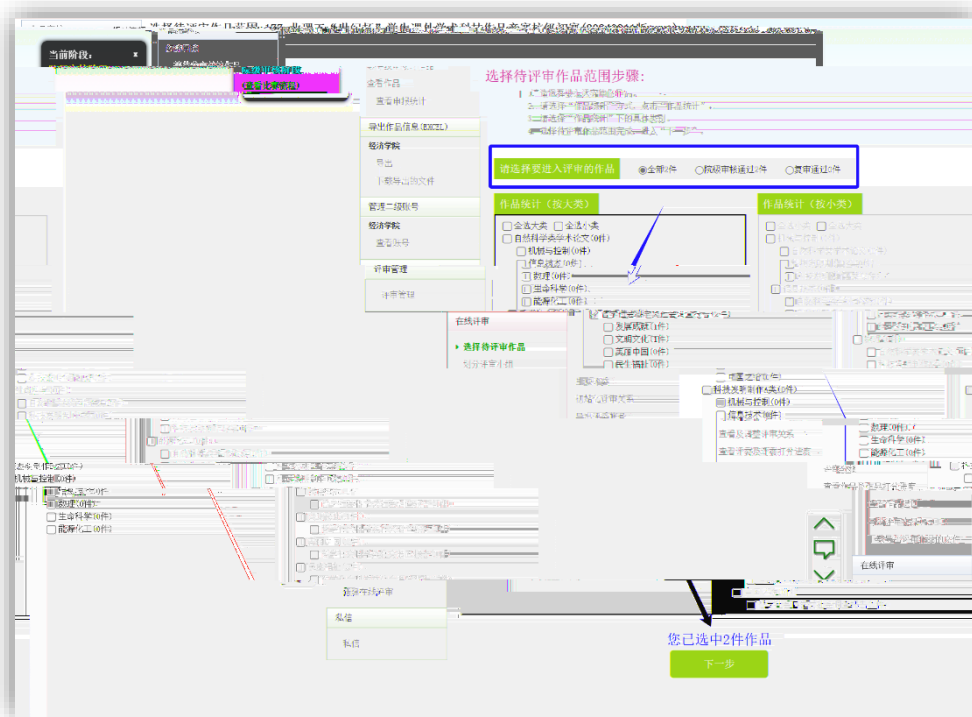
当前阶段：

选择待评审作品范围步骤:

查看作品
查看审阅统计

导出作品信息(EXCEL)
经济学院
导出
下载导出的文件

管理二级账号
经济学院
查看账号

评审管理
评审管理

请选择要进入评审的作品　○全部2件　○院级审核通过2件　○复审通过0件

作品统计（按大类）
□全选大类　□全选小类
□自然科学类学术论文(0件)
□机械与控制(0件)
□信息技术(0件)
□数理(0件)
□生命科学(0件)
□能源化工(0件)

作品统计（按小类）

在线评审
▸ 选择待评审作品

□发展战略(0件)
□文明文化(0件)
□美丽中国(0件)
□民生福祉(0件)

□科技发明制作A类(0件)
□机械与控制(0件)
□信息技术(0件)

□数理(0件)
□生命科学(0件)
□能源化工(0件)

□数理(0件)
□生命科学(0件)
□能源化工(0件)

在线评审

私信
私信

您已选中2件作品
下一步